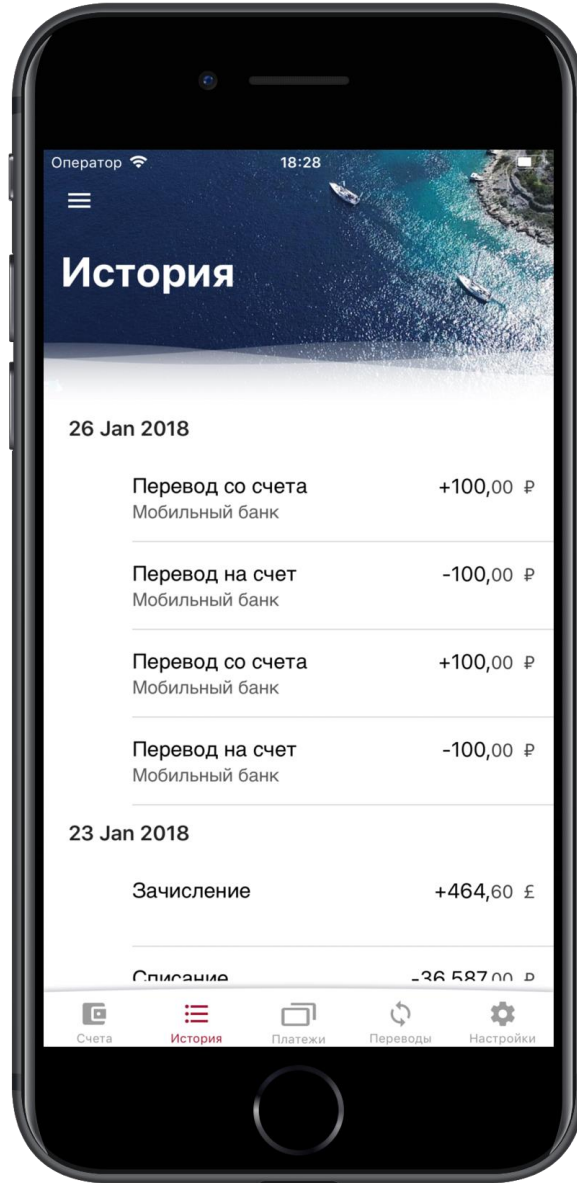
Оператор 18:28

История

26 Jan 2018

Перевод со счета
Мобильный банк
+100,00 ₽

Перевод на счет
Мобильный банк
-100,00 ₽

Перевод со счета
Мобильный банк
+100,00 ₽

Перевод на счет
Мобильный банк
-100,00 ₽

23 Jan 2018

Зачисление
+464,60 £

Списание
-36 587,00 ₽

Счета История Платежи Переводы Настройки